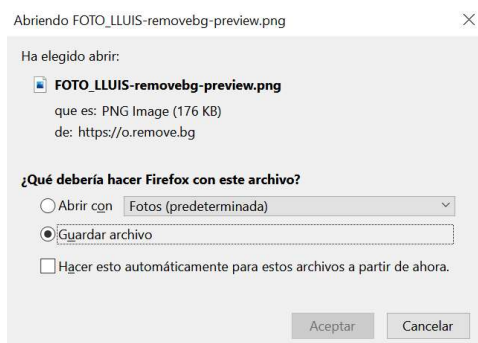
Abriendo FOTO_LLUIS-removebg-preview.png

×

Ha elegido abrir:

FOTO_LLUIS-removebg-preview.png

que es: PNG Image (176 KB)

de: https://o.remove.bg

¿Qué debería hacer Firefox con este archivo?

Abrir con Fotos (predeterminada)

Guardar archivo

Hacer esto automáticamente para estos archivos a partir de ahora.

Aceptar Cancelar